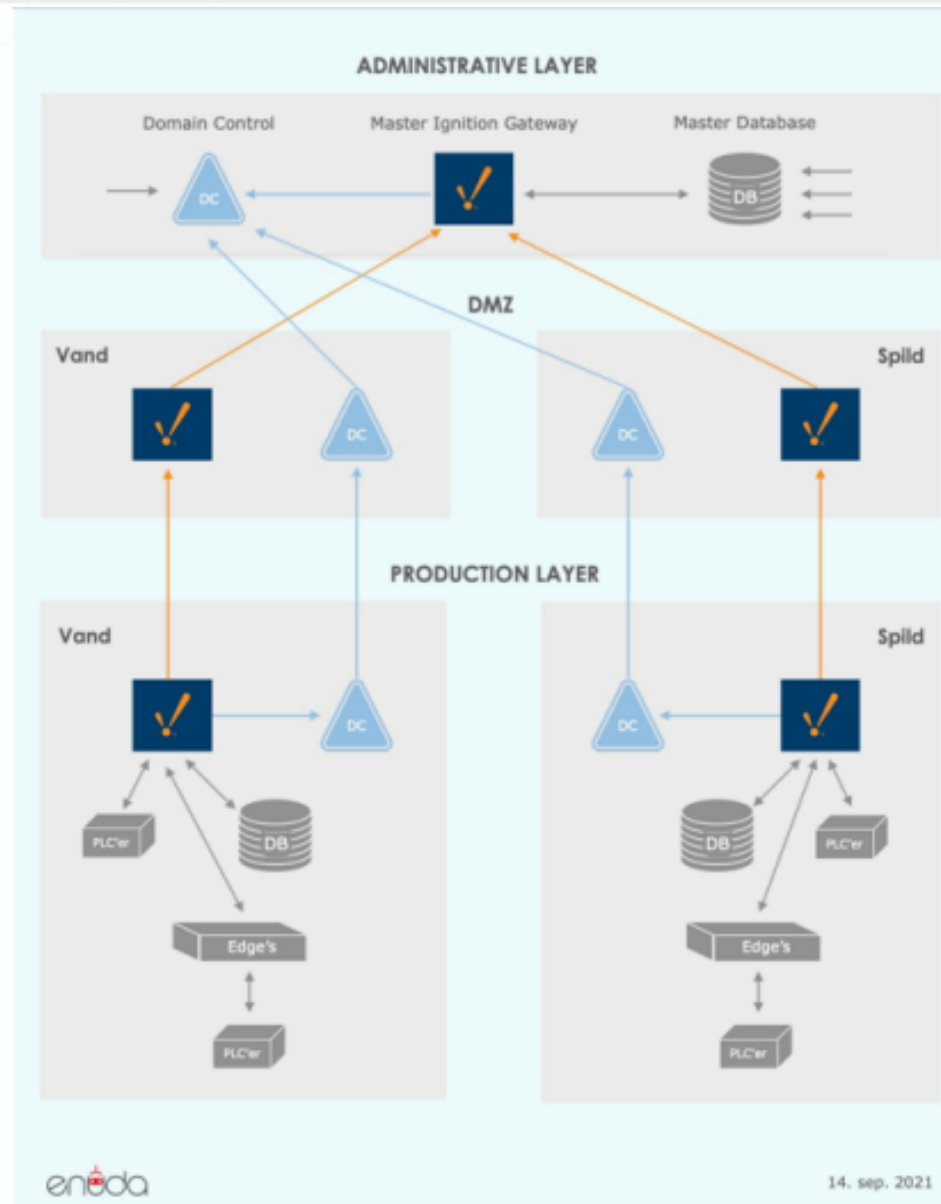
ADMINISTRATIVE LAYER

Domain Control

Master Ignition Gateway

Master Database

DC

DB

DMZ

Vand

DC

Spild

DC

PRODUCTION LAYER

Vand

DC

PLC'er

DB

Edge's

PLC'er

Spild

DC

DB

PLC'er

Edge's

PLC'er

eniida

14. sep. 2021